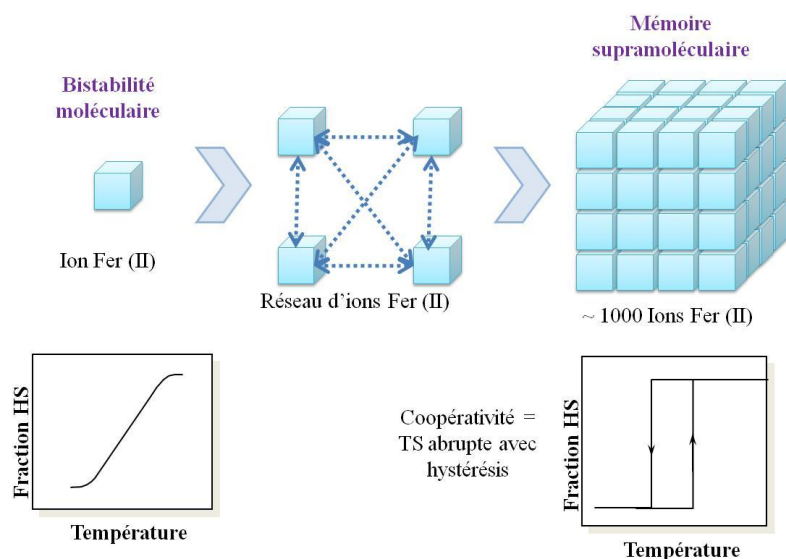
Bistabilité moléculaire

Ion Fer (II)

Réseau d'ions Fer (II)

Mémoire supramoléculaire

~ 1000 Ions Fer (II)

Fraction HS

Température

Coopérativité = TS abrupte avec hystérésis

Fraction HS

Température